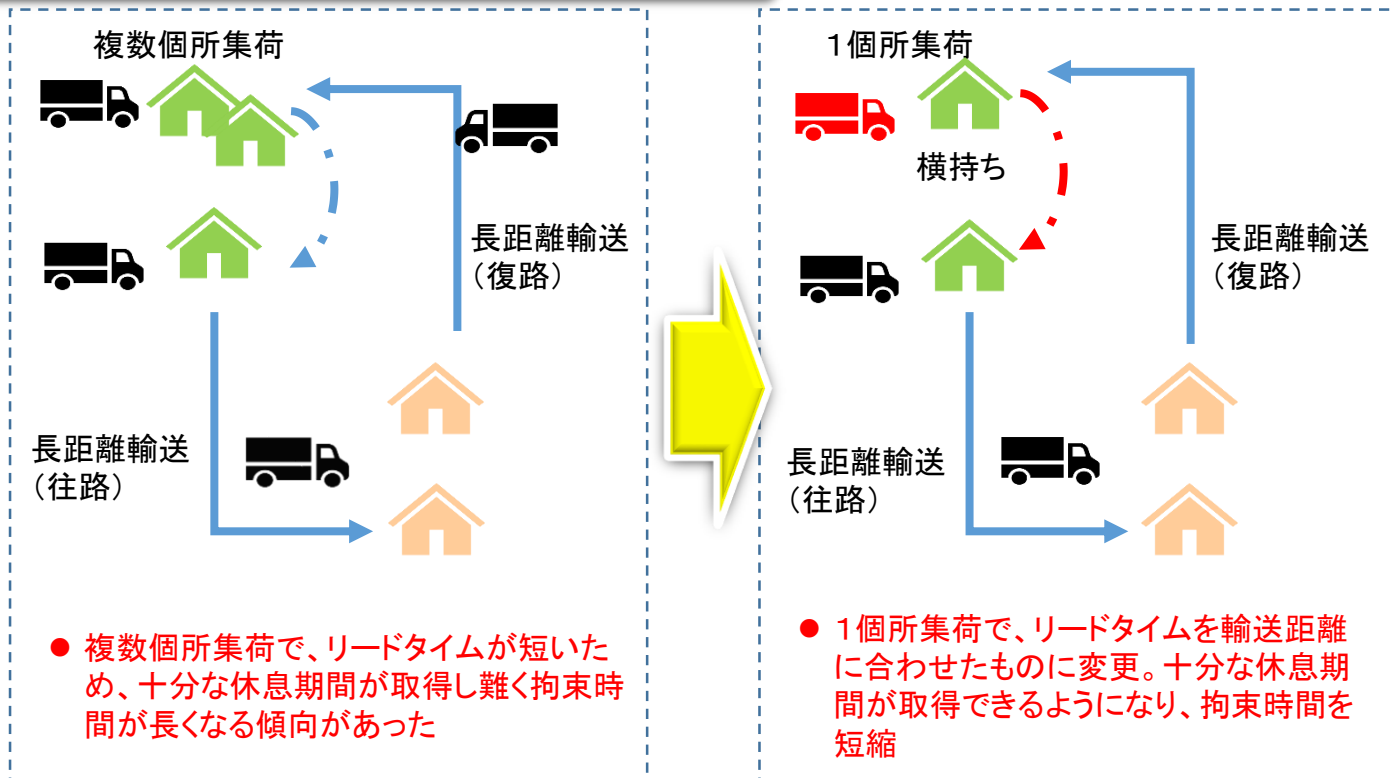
複数個所集荷

長距離輸送
（復路）

長距離輸送
（往路）

● 複数個所集荷で、リードタイムが短いため、十分な休息期間が取得し難く拘束時間が長くなる傾向があった

1個所集荷

横持ち

長距離輸送
（復路）

長距離輸送
（往路）

● 1個所集荷で、リードタイムを輸送距離に合わせたものに変更。十分な休息期間が取得できるようになり、拘束時間を短縮